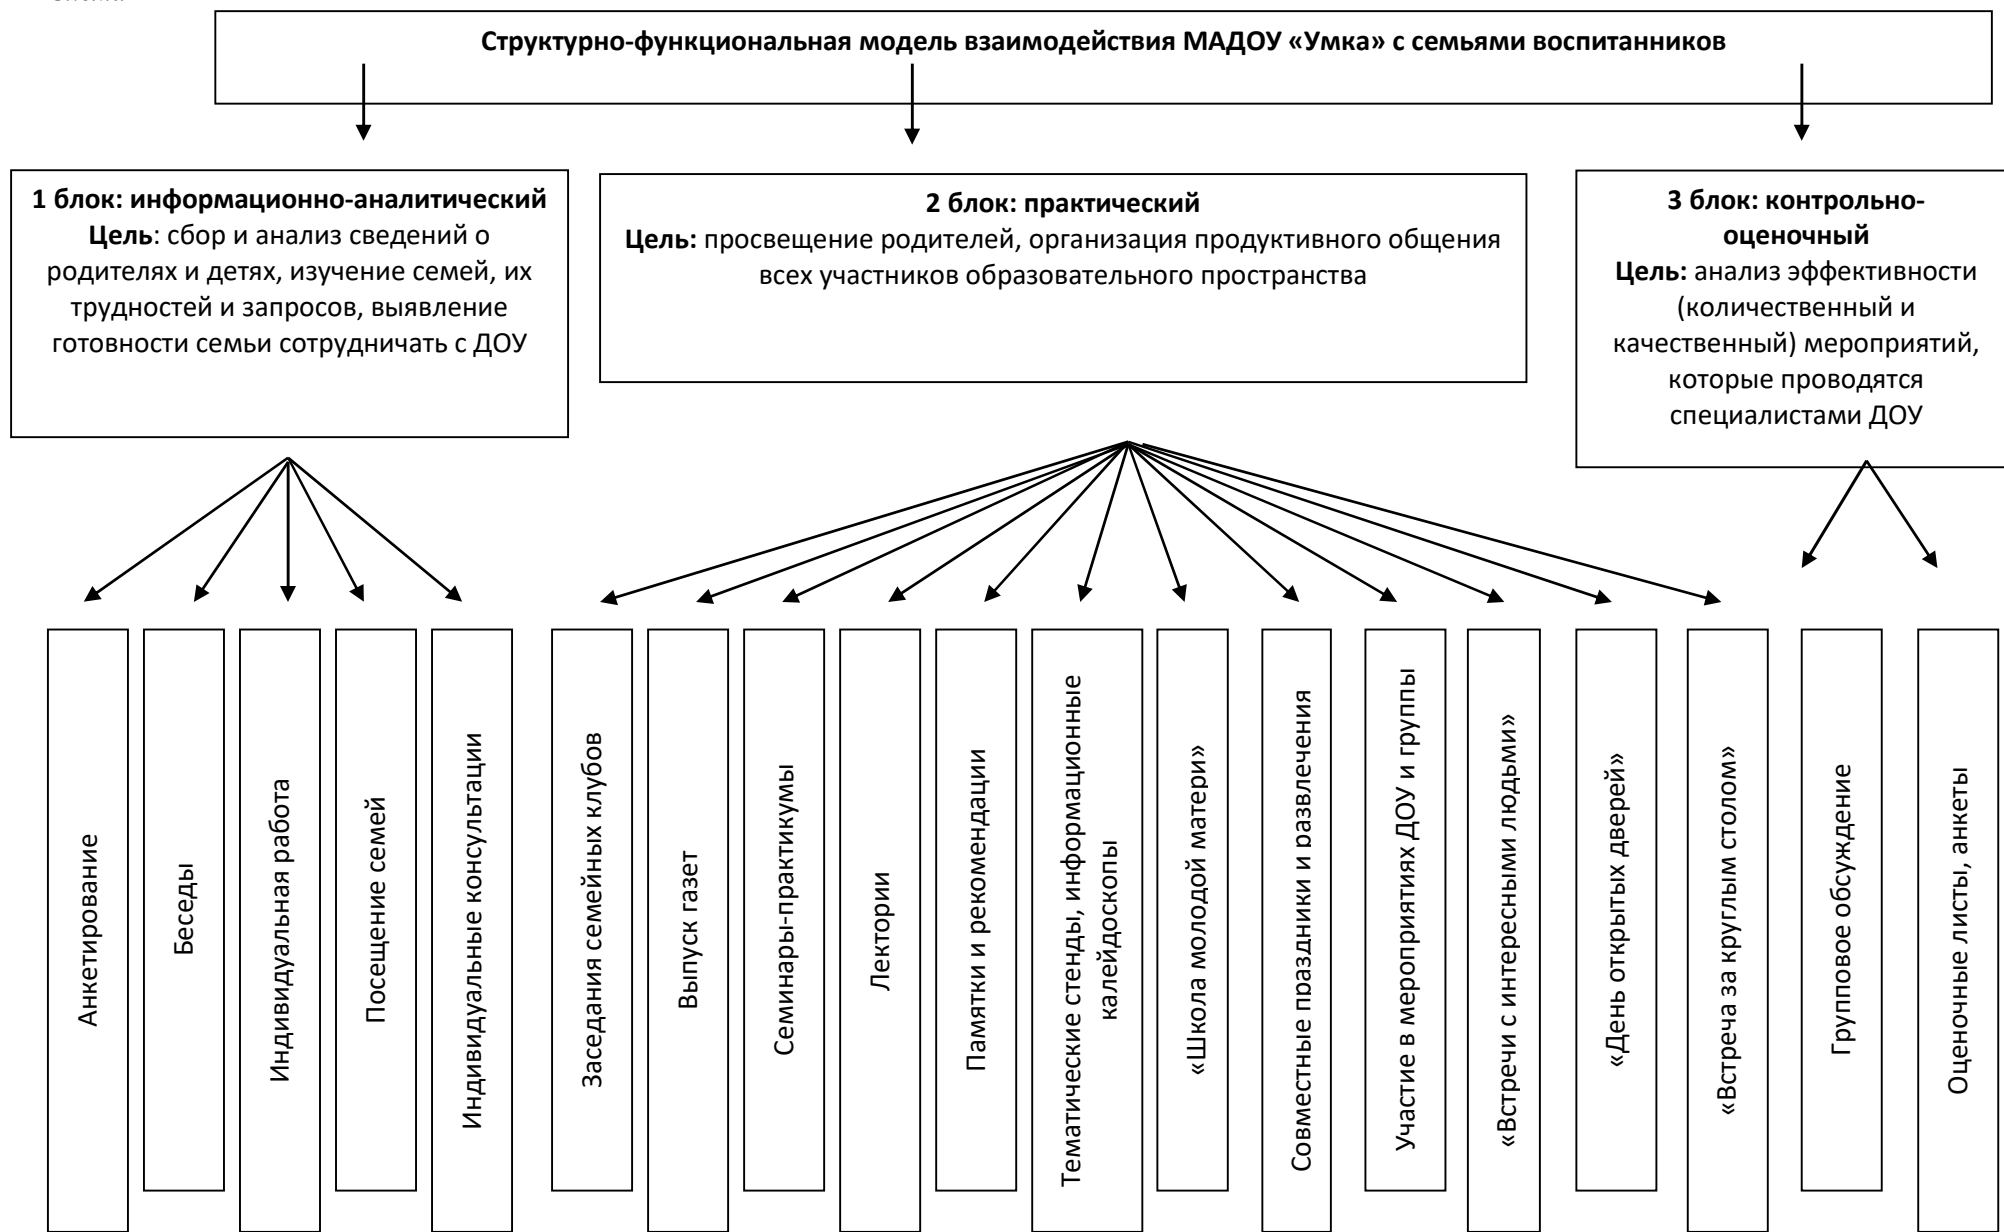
Структурно-функциональная модель взаимодействия МАДОУ «Умка» с семьями воспитанников

1 блок: информационно-аналитический
Цель: сбор и анализ сведений о родителях и детях, изучение семей, их трудностей и запросов, выявление готовности семьи сотрудничать с ДОУ

2 блок: практический
Цель: просвещение родителей, организация продуктивного общения всех участников образовательного пространства

3 блок: контрольно-оценочный
Цель: анализ эффективности (количественный и качественный) мероприятий, которые проводятся специалистами ДОУ

Анкетирование

Беседы

Индивидуальная работа

Посещение семей

Индивидуальные консультации

Заседания семейных клубов

Выпуск газет

Семинары-практикумы

Лектории

Памятки и рекомендации

Тематические стенды, информационные калейдоскопы

«Школа молодой матери»

Совместные праздники и развлечения

Участие в мероприятиях ДОУ и группы

«Встречи с интересными людьми»

«День открытых дверей»

«Встреча за круглым столом»

Групповое обсуждение

Оценочные листы, анкеты